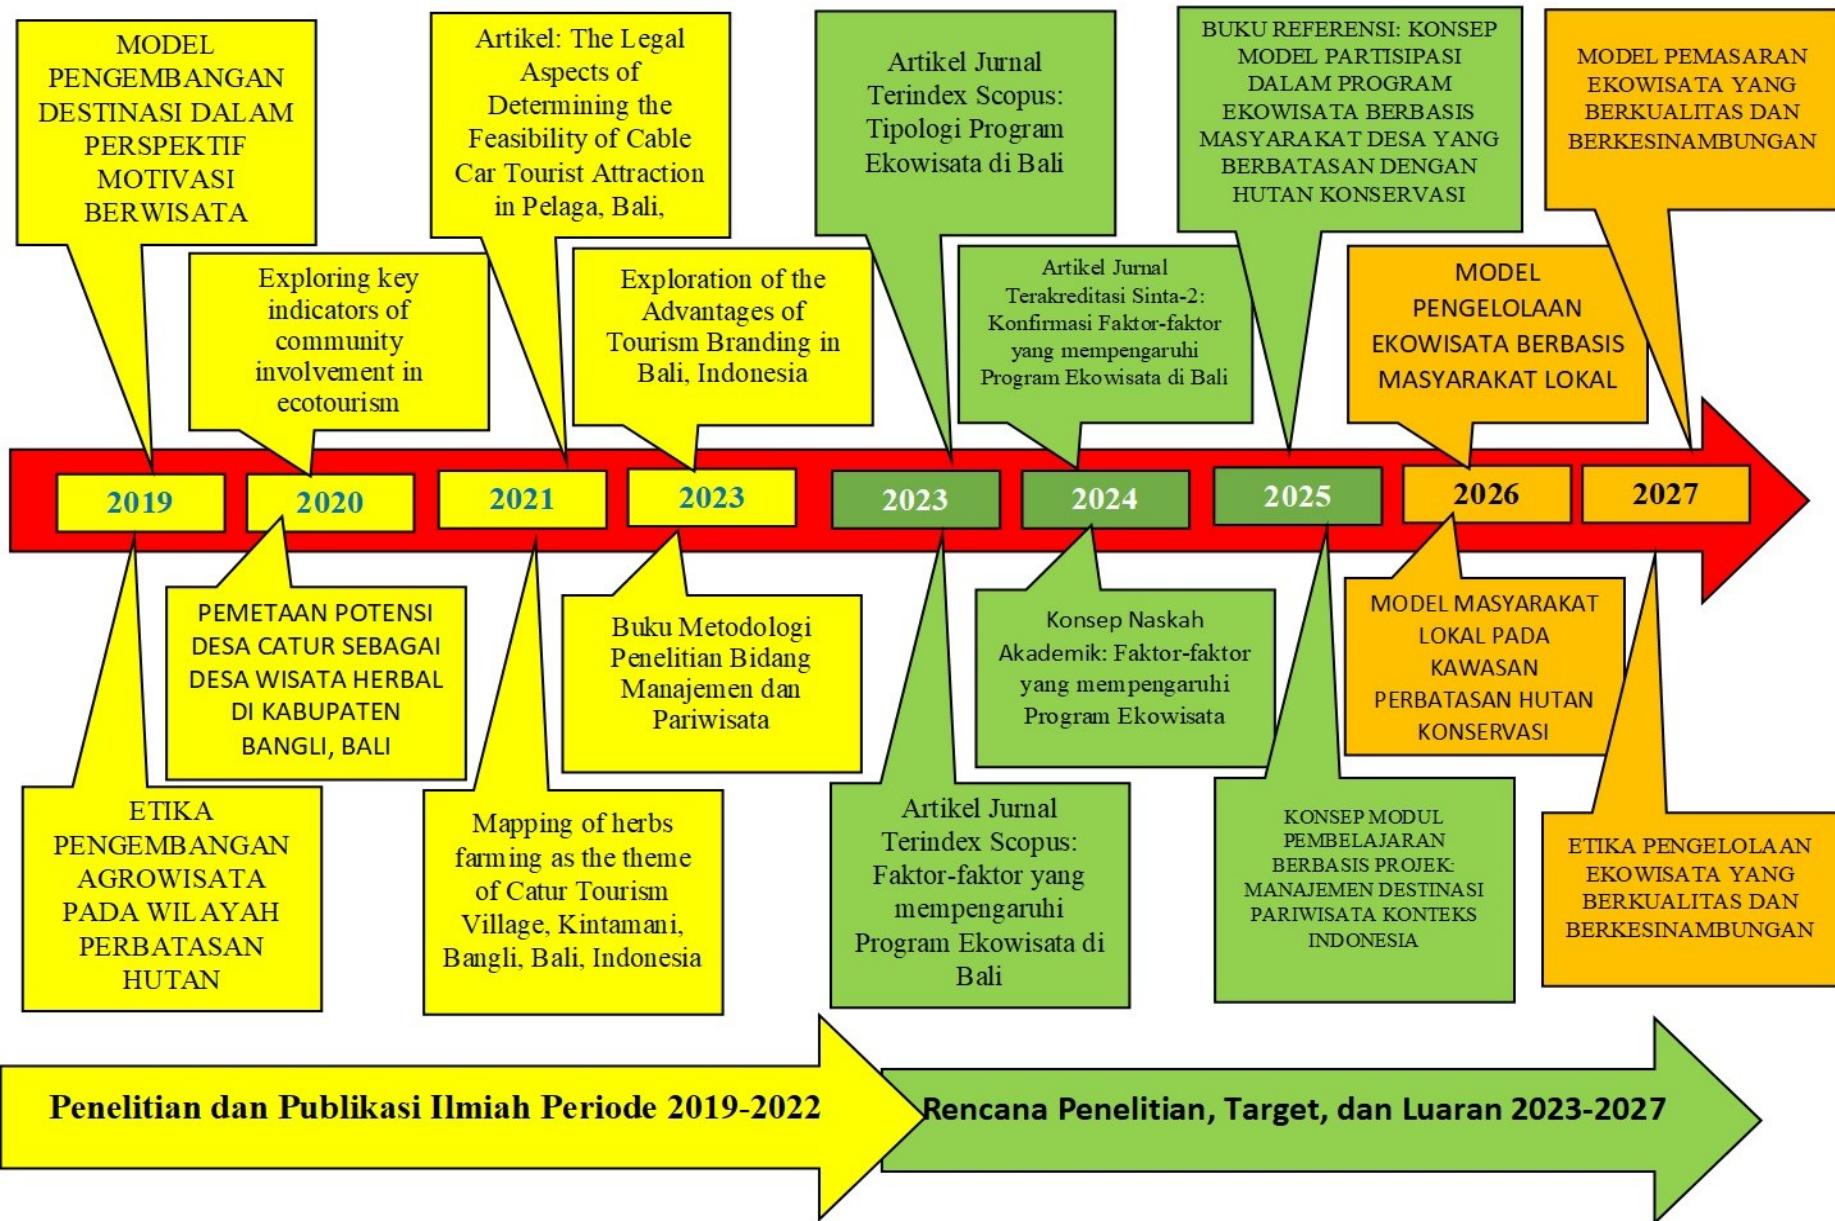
MODEL PENGEMBANGAN DESTINASI DALAM PERSPEKTIF MOTIVASI BERWISATA

Exploring key indicators of community involvement in ecotourism

Artikel: The Legal Aspects of Determining the Feasibility of Cable Car Tourist Attraction in Pelaga, Bali,

Exploration of the Advantages of Tourism Branding in Bali, Indonesia

Artikel Jurnal Terindex Scopus: Tipologi Program Ekowisata di Bali

Artikel Jurnal Terakreditasi Sinta-2: Konfirmasi Faktor-faktor yang mempengaruhi Program Ekowisata di Bali

BUKU REFERENSI: KONSEP MODEL PARTISIPASI DALAM PROGRAM EKOWISATA BERBASIS MASYARAKAT DESA YANG BERBATASAN DENGAN HUTAN KONSERVASI

MODEL PENGELOLAAN EKOWISATA BERBASIS MASYARAKAT LOKAL

MODEL PEMASARAN EKOWISATA YANG BERKUALITAS DAN BERKESINAMBUNGAN

2019

2020

2021

2023

2023

2024

2025

2026

2027

ETIKA PENGEMBANGAN AGROWISATA PADA WILAYAH PERBATASAN HUTAN

PEMETAAN POTENSI DESA CATUR SEBAGAI DESA WISATA HERBAL DI KABUPATEN BANGLI, BALI

Mapping of herbs farming as the theme of Catur Tourism Village, Kintamani, Bangli, Bali, Indonesia

Buku Metodologi Penelitian Bidang Manajemen dan Pariwisata

Artikel Jurnal Terindex Scopus: Faktor-faktor yang mempengaruhi Program Ekowisata di Bali

Konsep Naskah Akademik: Faktor-faktor yang mempengaruhi Program Ekowisata

KONSEP MODUL PEMBELAJARAN BERBASIS PROJEK: MANAJEMEN DESTINASI PARIWISATA KONTEKS INDONESIA

MODEL MASYARAKAT LOKAL PADA KAWASAN PERBATASAN HUTAN KONSERVASI

ETIKA PENGELOLAAN EKOWISATA YANG BERKUALITAS DAN BERKESINAMBUNGAN

Penelitian dan Publikasi Ilmiah Periode 2019-2022

Rencana Penelitian, Target, dan Luaran 2023-2027